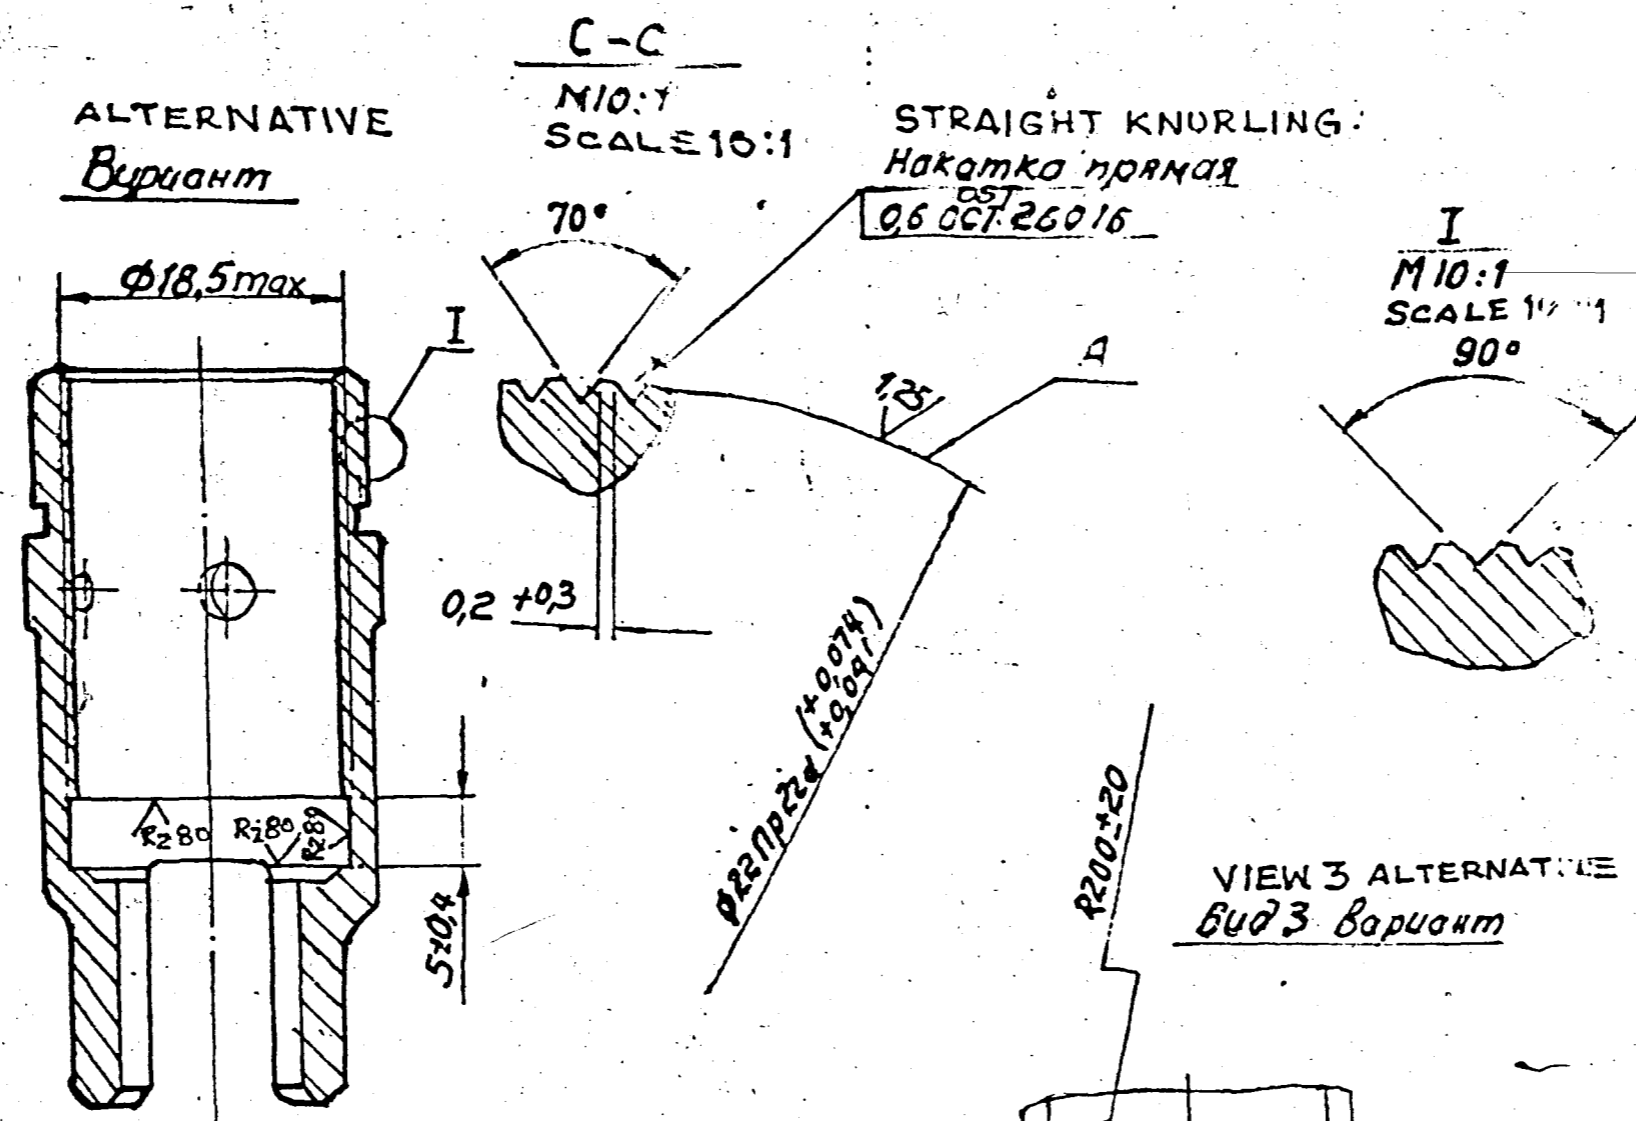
ALTERNATIVE
Вариант

C–C
M10:1
SCALE 10:1

STRAIGHT KNURLING.
Накатка прямая
OST
0,6 ОСТ 26016

I
M 10:1
SCALE 1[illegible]1
90°

70°

Φ18,5max

I

A

1,25

0,2 +0,3

$\phi 22 Пр 22 d \left(\begin{smallmatrix}+0,074\\+0,091\end{smallmatrix}\right)$

R200±20

Rz80 Rz80 Rz80

5±0,4

VIEW 3 ALTERNAT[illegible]E
Вид 3 Вариант